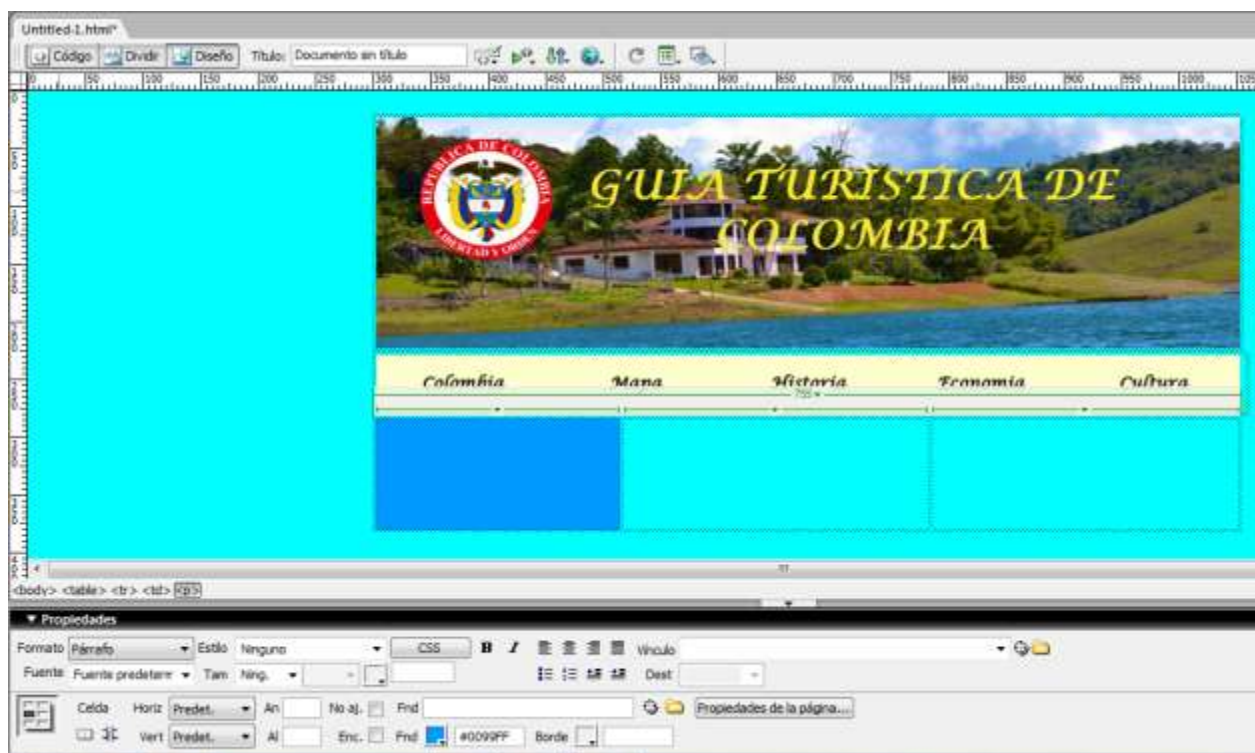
Untitled-1.html*

Código Dividir Diseño Título: Documento sin título

0 50 100 150 200 250 300 350 400 450 500 550 600 650 700 750 800 850 900 950 1000

REPUBLICA DE COLOMBIA
LIBERTAD Y ORDEN

GUIA TURISTICA DE COLOMBIA

Colombia Mapa Historia Economia Cultura

755

<body> <table> <tr> <td> <p>

▼ Propiedades

Formato Párrafo Estilo Ninguno CSS B I Vínculo

Fuente Fuente predeterm Tam Ning. Dest

Celda Horiz Predet. An No aj. Fnd Propiedades de la página...

Vert Predet. Al Enc. Fnd #0099FF Borde